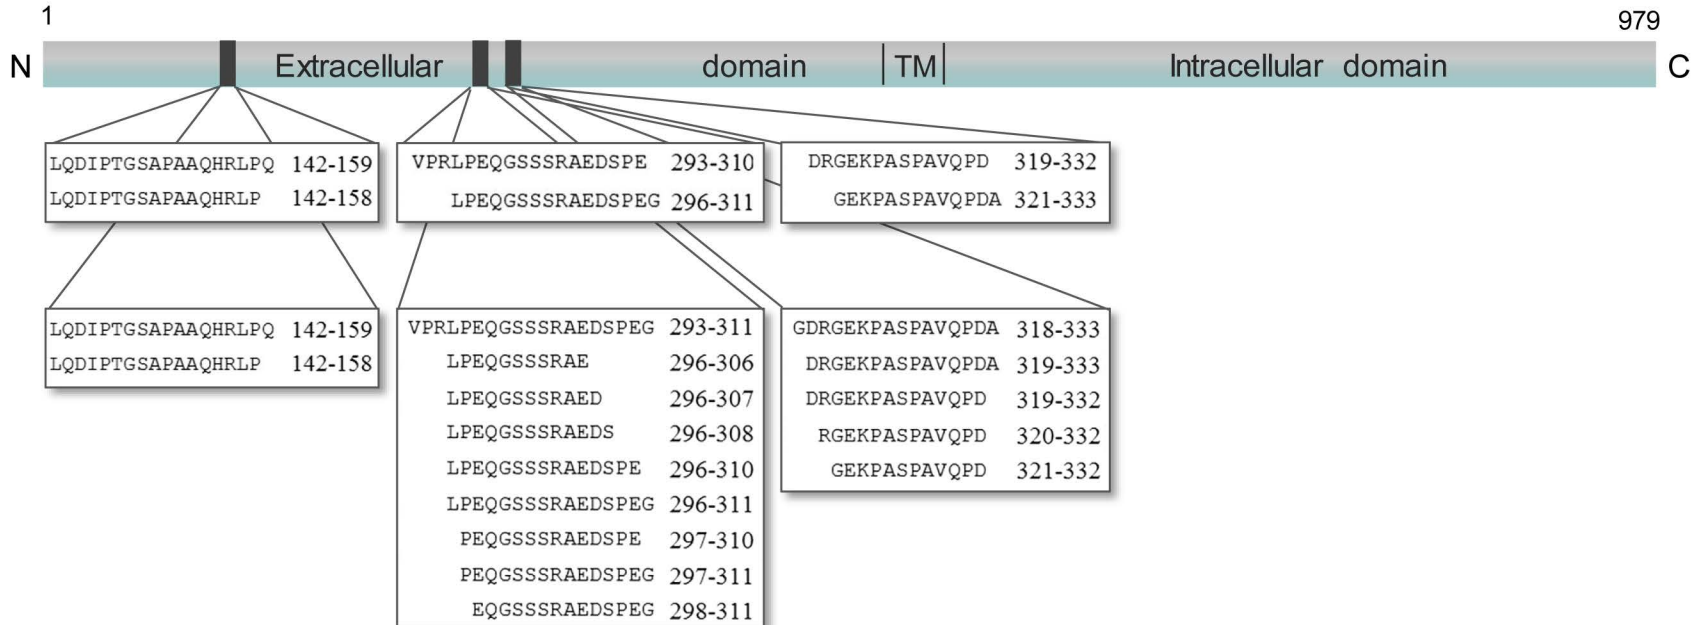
1

979

N Extracellular domain TM Intracellular domain C

LQDIPTGSAPAAQHRLPQ 142-159
LQDIPTGSAPAAQHRLP 142-158

VPRLPEQGSSSRAEDSPE 293-310
LPEQGSSSRAEDSPEG 296-311

DRGEKPASPAVQPD 319-332
GEKPASPAVQPDA 321-333

LQDIPTGSAPAAQHRLPQ 142-159
LQDIPTGSAPAAQHRLP 142-158

VPRLPEQGSSSRAEDSPEG 293-311
LPEQGSSSRAE 296-306
LPEQGSSSRAED 296-307
LPEQGSSSRAEDS 296-308
LPEQGSSSRAEDSPE 296-310
LPEQGSSSRAEDSPEG 296-311
PEQGSSSRAEDSPE 297-310
PEQGSSSRAEDSPEG 297-311
EQGSSSRAEDSPEG 298-311

GDRGEKPASPAVQPDA 318-333
DRGEKPASPAVQPDA 319-333
DRGEKPASPAVQPD 319-332
RGEKPASPAVQPD 320-332
GEKPASPAVQPD 321-332